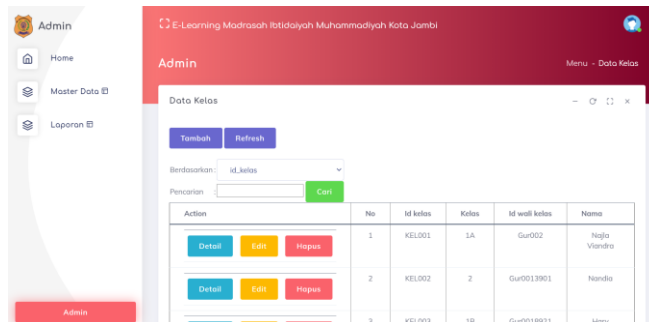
Admin

Home

Master Data

Laporan

Admin

E-Learning Madrasah Ibtidaiyah Muhammadiyah Kota Jambi

Admin

Menu - Data Kelas

Data Kelas

Tambah Refresh

Berdasarkan: id_kelas

Pencarian : Cari

| Action | No | Id kelas | Kelas | Id wali kelas | Nama |
|---|---|---|---|---|---|
| Detail Edit Hapus | 1 | KEL001 | 1A | Gur002 | Najla Viandra |
| Detail Edit Hapus | 2 | KEL002 | 2 | Gur0013901 | Nandia |
| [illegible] | 3 | KEL003 | 1B | Gur0018921 | Hany |